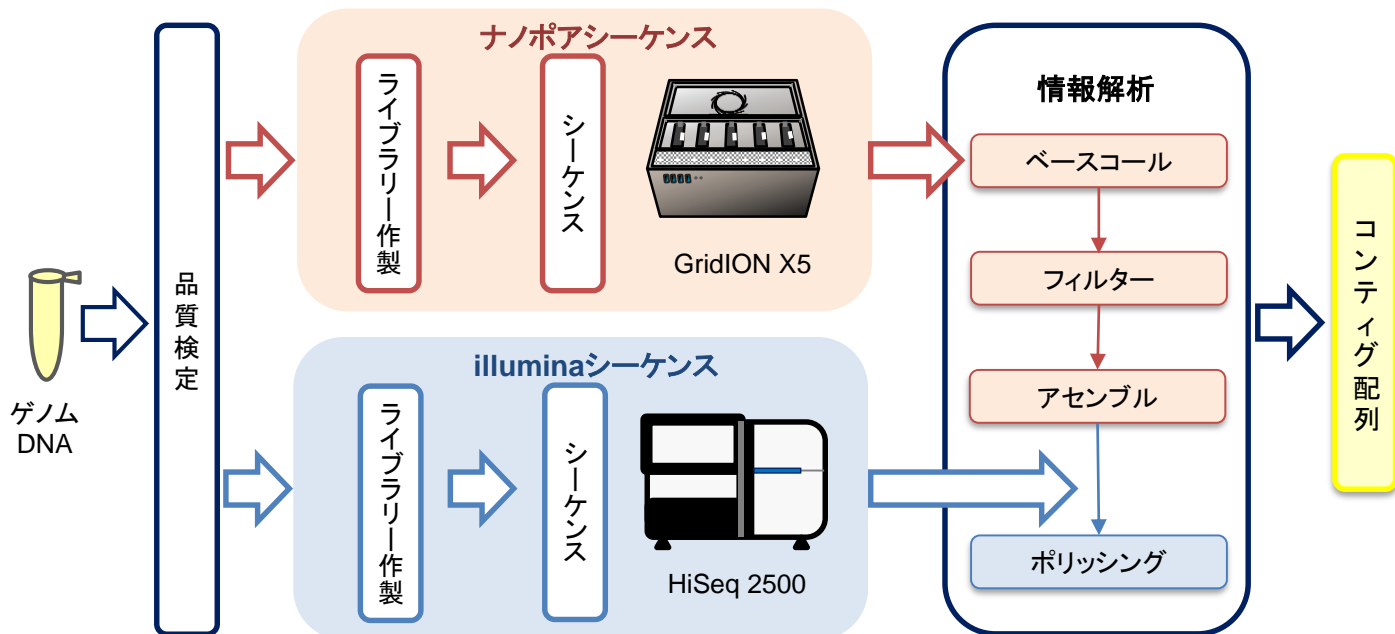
ゲノム
DNA

品質検定

ナノポアシーケンス

ライブラリー作製

シーケンス

GridION X5

illuminaシーケンス

ライブラリー作製

シーケンス

HiSeq 2500

情報解析

ベースコール

フィルター

アセンブル

ポリッシング

コンティグ配列